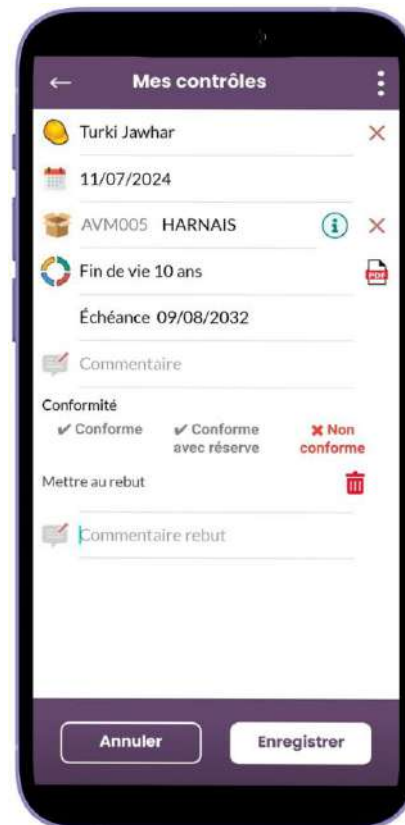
←

Mes contrôles

Turki Jawhar

11/07/2024

AVM005 HARNAIS

Fin de vie 10 ans

PDF

Échéance 09/08/2032

Commentaire

Conformité

✔ Conforme

✔ Conforme avec réserve

✖ Non conforme

Mettre au rebut

Commentaire rebut

Annuler

Enregistrer